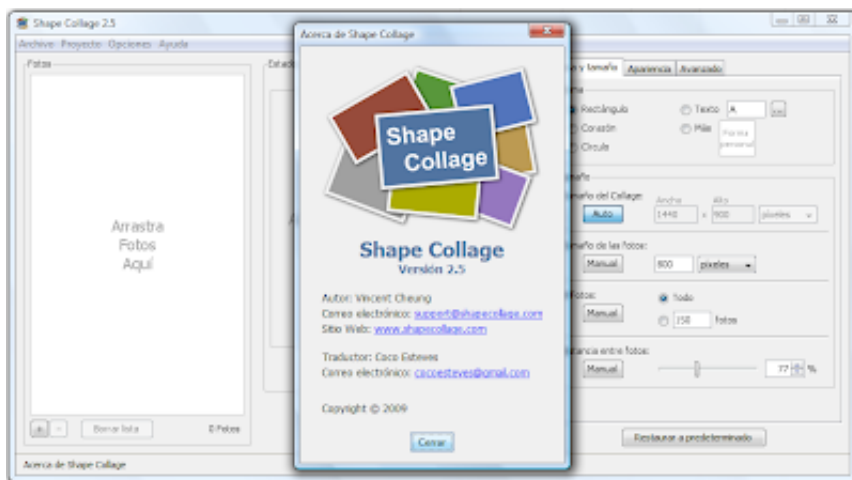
Shape Collage 2.5

Archivo Proyecto Opciones Ayuda

Fotos

Arrastra Fotos Aquí

Borrar lista

0 Fotos

Acerca de Shape Collage

Estad

Acerca de Shape Collage

Shape Collage

Shape Collage
Versión 2.5

Autor: Vincent Cheung
Correo electrónico: support@shapecollage.com
Sitio Web: www.shapecollage.com

Traductor: Coco Esteves
Correo electrónico: cocoesteves@gmail.com

Copyright © 2009

Cerrar

y tamaño Apariencia Avanzado

Rectángulo
Corazón
Círculo
Texto A
Más
Forma personal

tamaño del Collage:
Auto
Ancho 1440 x Alto 900 píxeles

tamaño de las fotos:
Manual
800 píxeles

fotos:
Manual
Todo
150 fotos

distancia entre fotos:
Manual
77 %

Restaurar a predeterminado